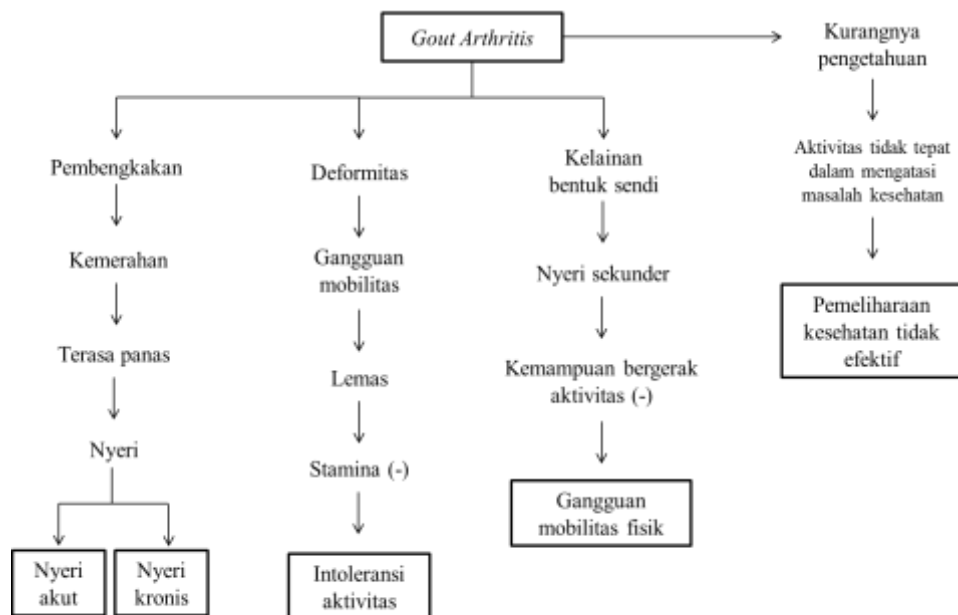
Gout Arthritis

Kurangnya pengetahuan

Aktivitas tidak tepat dalam mengatasi masalah kesehatan

Pemeliharaan kesehatan tidak efektif

Pembengkakan

Kemerahan

Terasa panas

Nyeri

Nyeri akut

Nyeri kronis

Deformitas

Gangguan mobilitas

Lemas

Stamina (-)

Intoleransi aktivitas

Kelainan bentuk sendi

Nyeri sekunder

Kemampuan bergerak aktivitas (-)

Gangguan mobilitas fisik